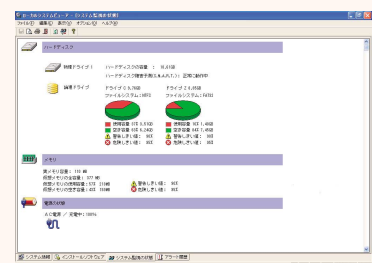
ローカルシステムビューア - システム監視の状態
ファイル(F) 編集(E) 表示(V) オプション(O) ヘルプ(H)

ハードディスク

物理ドライブ1 ハードディスクの容量 : 18.61GB
ハードディスク障害予測(S.M.A.R.T.): 正常に動作中

論理ドライブ
ドライブ C:9.76GB
ファイルシステム:NTFS
使用容量 :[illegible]
空き容量 :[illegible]
警告しきい値 : 90%
危険しきい値 : 95%

ドライブ D:8.85GB
ファイルシステム:FAT32
使用容量 :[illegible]
空き容量 :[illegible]
警告しきい値 : 90%
危険しきい値 : 95%

メモリ

実メモリ容量 : 118 MB
仮想メモリの合計容量 : 377 MB
仮想メモリの使用容量 : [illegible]
仮想メモリの空き容量 : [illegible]
警告しきい値 : 90%
危険しきい値 : 95%

電源の状態

AC電源 / 充電中:100%

システム情報 | インストールソフトウェア | システム監視の状態 | アラート履歴